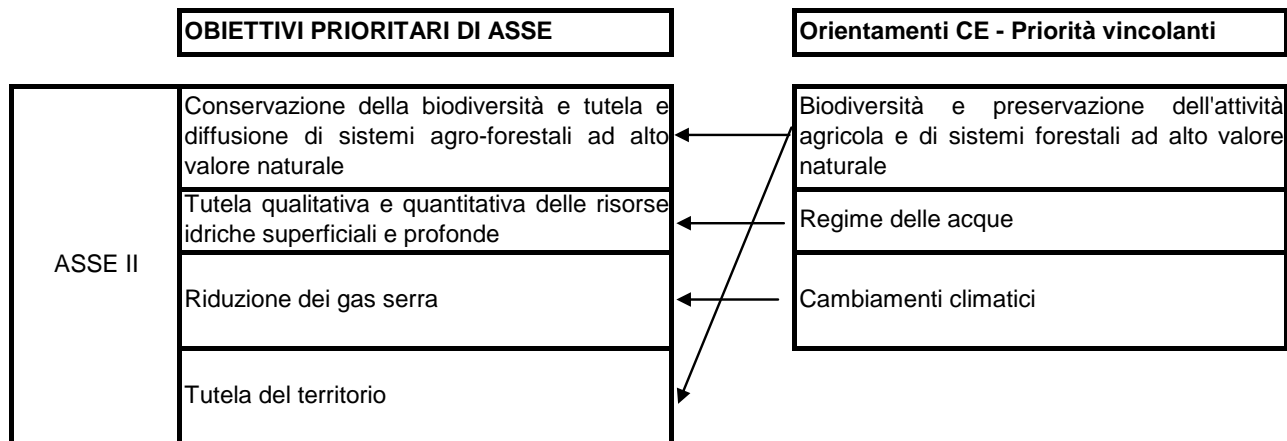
OBIETTIVI PRIORITARI DI ASSE

Orientamenti CE - Priorità vincolanti

ASSE II

Conservazione della biodiversità e tutela e diffusione di sistemi agro-forestali ad alto valore naturale

Tutela qualitativa e quantitativa delle risorse idriche superficiali e profonde

Riduzione dei gas serra

Tutela del territorio

Biodiversità e preservazione dell'attività agricola e di sistemi forestali ad alto valore naturale

Regime delle acque

Cambiamenti climatici